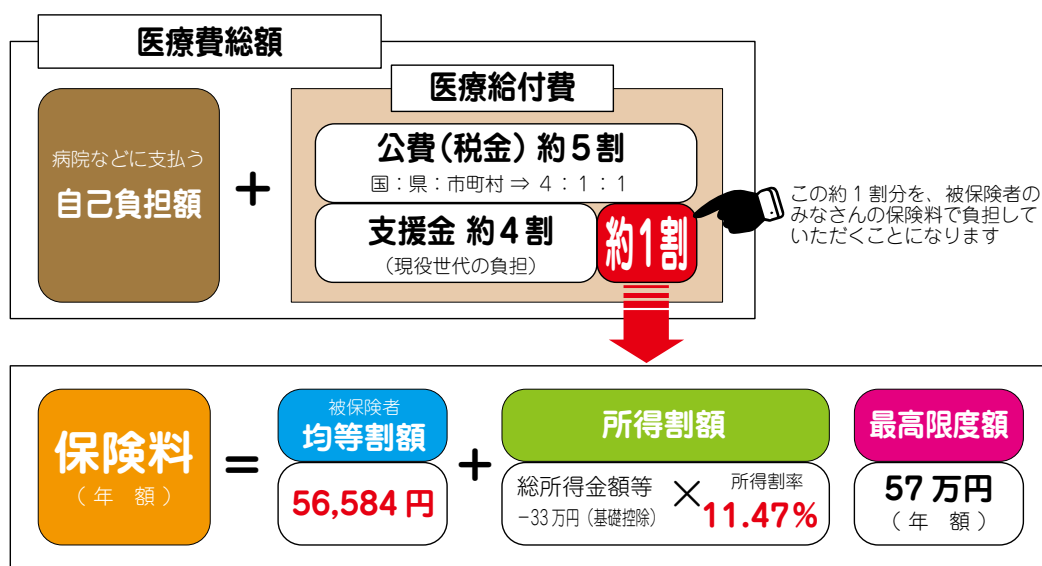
医療費総額

病院などに支払う
自己負担額

+

医療給付費

公費（税金）約５割
国：県：市町村 ⇒ ４：１：１

支援金 約４割
（現役世代の負担）

約1割

この約１割分を、被保険者のみなさんの保険料で負担していただくことになります

保険料
（年　額）

=

被保険者
均等割額
56,584 円

+

所得割額
総所得金額等
−33 万円（基礎控除）
×
所得割率
11.47％

最高限度額
57 万円
（年　額）